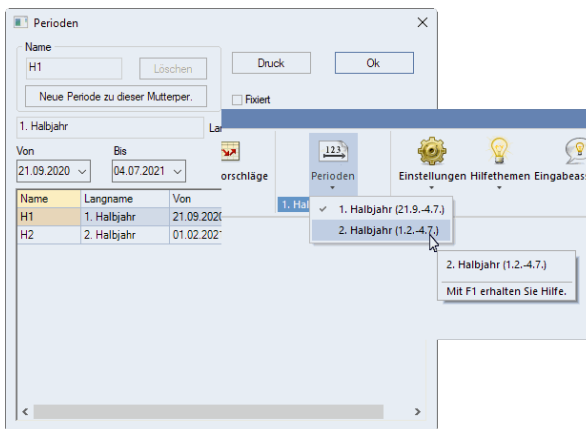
Perioden

Name

H1

Löschen

Neue Periode zu dieser Mutterper.

Druck

Ok

Fixiert

1. Halbjahr

La

Von

21.09.2020

Bis

04.07.2021

| Name | Langname | Von |
|---|---|---|
| H1 | 1. Halbjahr | 21.09.2020 |
| H2 | 2. Halbjahr | 01.02.2021 |

orschläge

123

Perioden

Einstellungen

Hilfethemen

Eingabeas

1. Hal

1. Halbjahr (21.9.-4.7.)

2. Halbjahr (1.2.-4.7.)

2. Halbjahr (1.2.-4.7.)

Mit F1 erhalten Sie Hilfe.